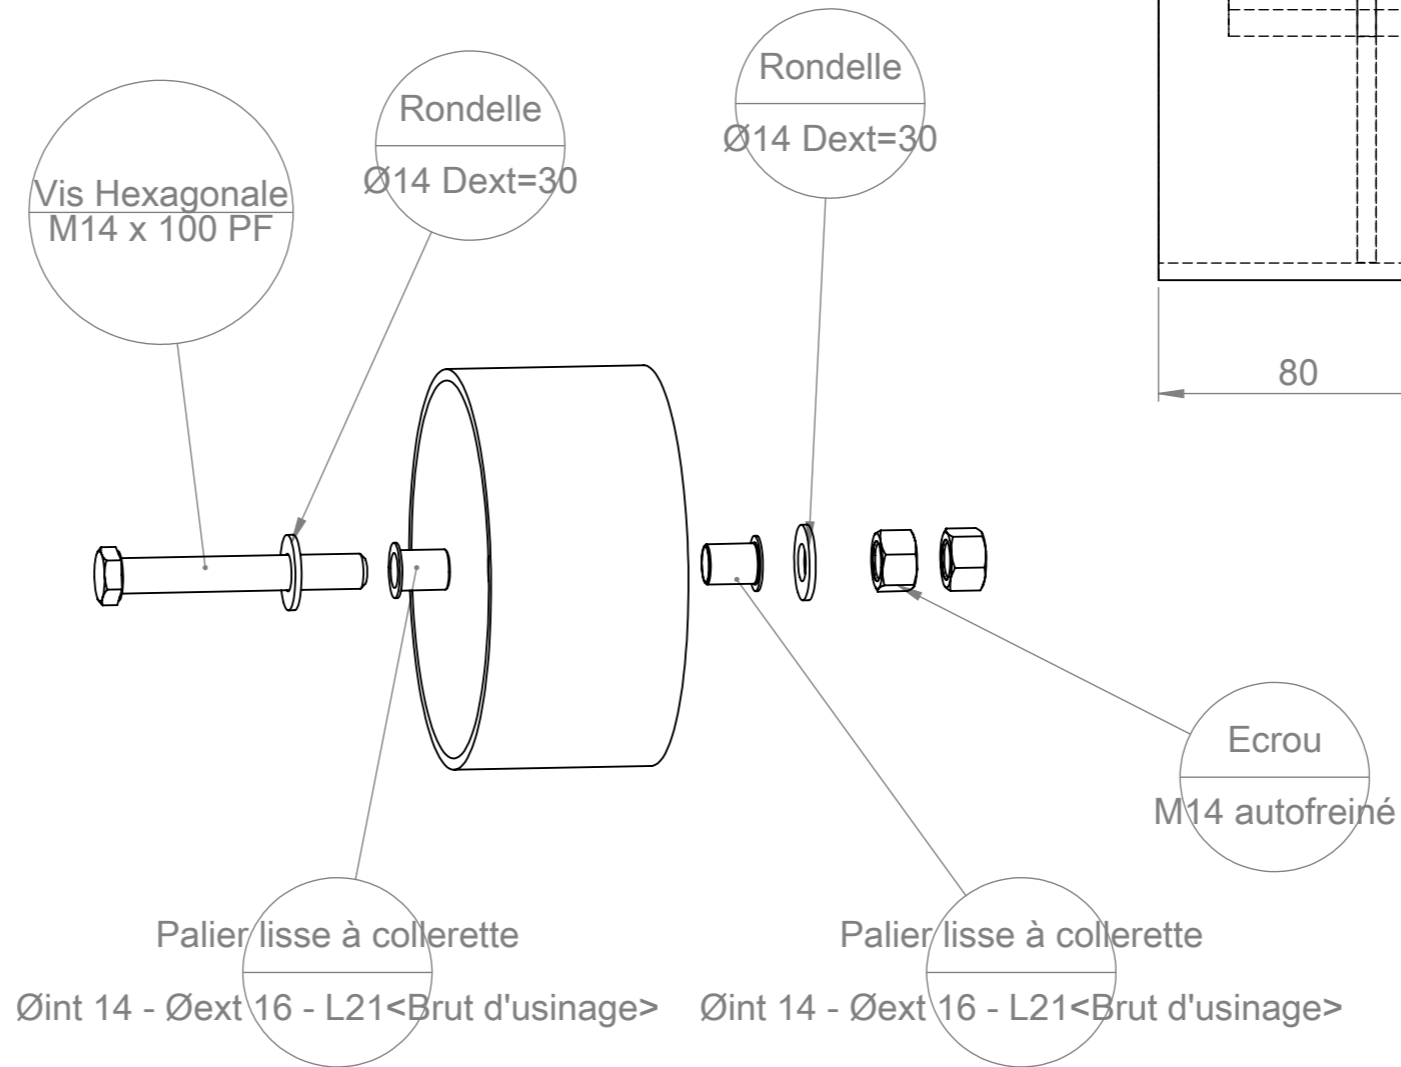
Rondelle
Ø14 Dext=30

Rondelle
Ø14 Dext=30

Vis Hexagonale
M14 x 100 PF

80

Ecrou
M14 autofreiné

Palier lisse à collerette
Øint 14 - Øext 16 - L21<Brut d'usinage>

Palier lisse à collerette
Øint 14 - Øext 16 - L21<Brut d'usinage>